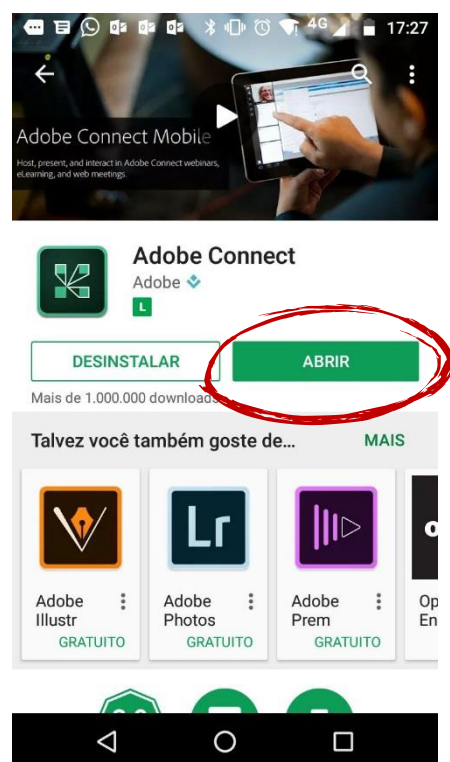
4G 17:27

Adobe Connect Mobile
Host, present, and interact in Adobe Connect webinars, eLearning, and web meetings.

Adobe Connect
Adobe
L

DESINSTALAR
ABRIR

Mais de 1.000.000 downloads

Talvez você também goste de...
MAIS

Adobe Illustr
GRATUITO

Lr
Adobe Photos
GRATUITO

Adobe Prem
GRATUITO

Op En